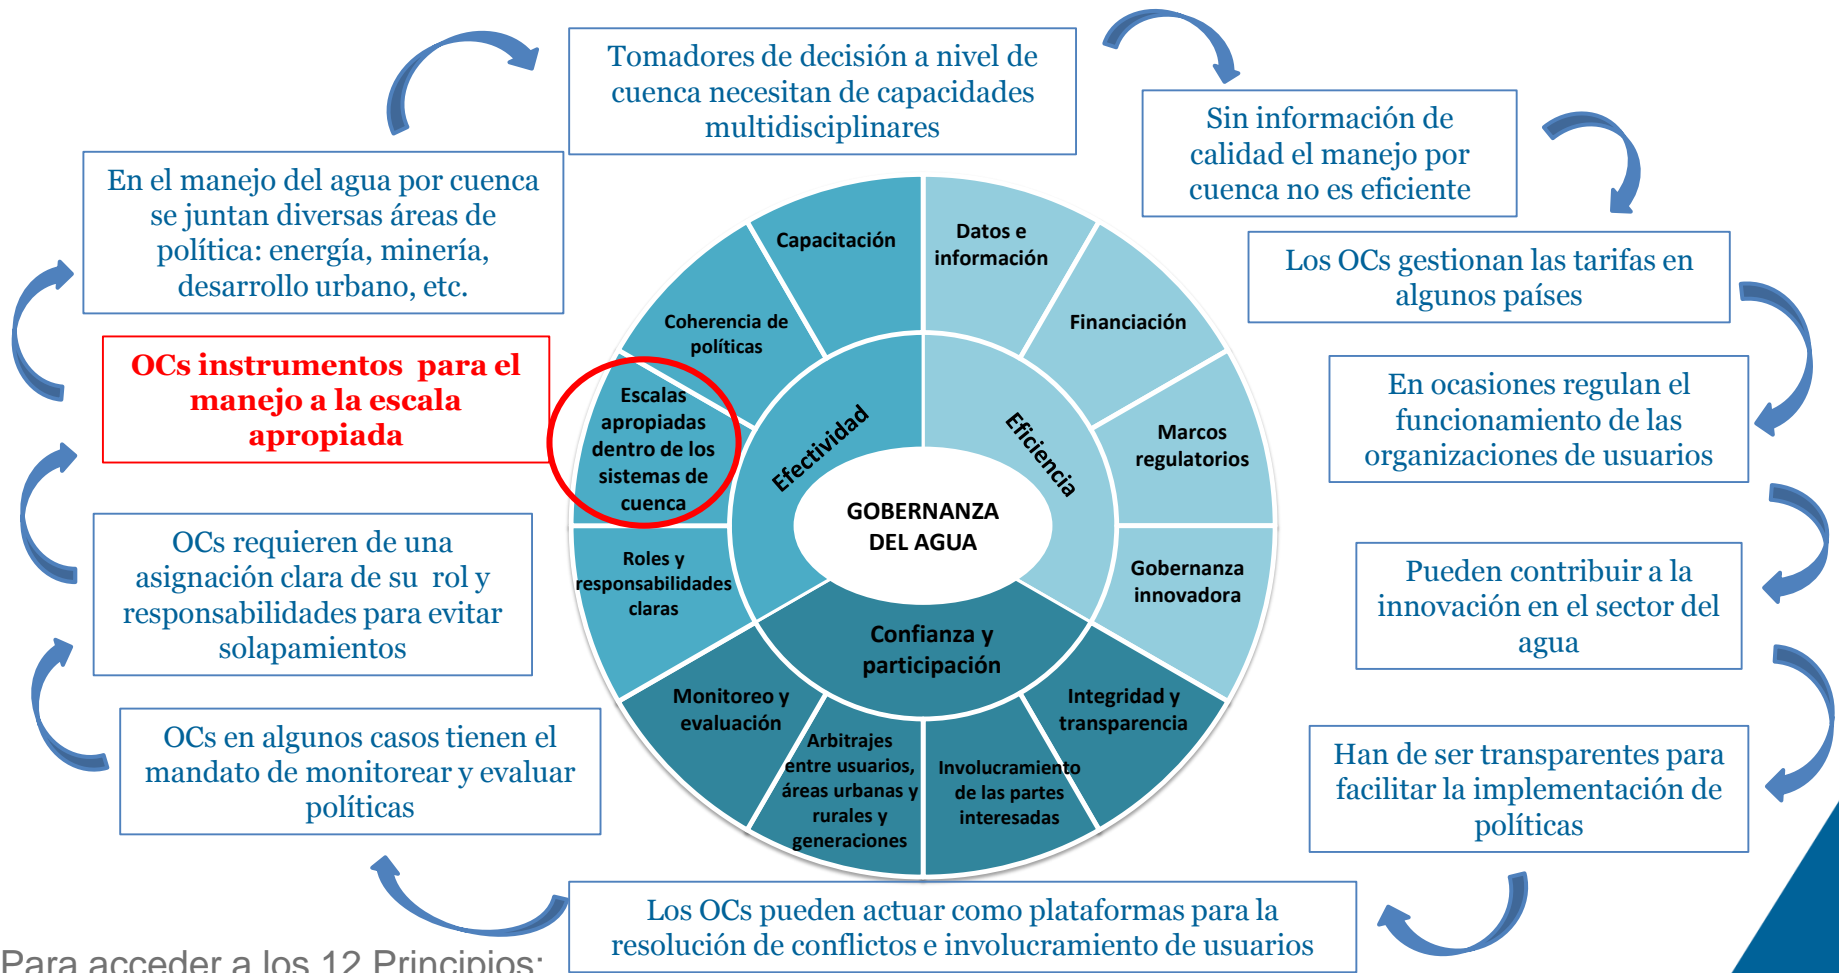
Tomadores de decisión a nivel de cuenca necesitan de capacidades multidisciplinares

Sin información de calidad el manejo por cuenca no es eficiente

En el manejo del agua por cuenca se juntan diversas áreas de política: energía, minería, desarrollo urbano, etc.

Los OCs gestionan las tarifas en algunos países

OCs instrumentos para el manejo a la escala apropiada

En ocasiones regulan el funcionamiento de las organizaciones de usuarios

OCs requieren de una asignación clara de su rol y responsabilidades para evitar solapamientos

Pueden contribuir a la innovación en el sector del agua

OCs en algunos casos tienen el mandato de monitorear y evaluar políticas

Han de ser transparentes para facilitar la implementación de políticas

Los OCs pueden actuar como plataformas para la resolución de conflictos e involucramiento de usuarios

Capacitación

Datos e información

Coherencia de políticas

Financiación

Escalas apropiadas dentro de los sistemas de cuenca

Marcos regulatorios

Efectividad

Eficiencia

GOBERNANZA DEL AGUA

Roles y responsabilidades claras

Gobernanza innovadora

Confianza y participación

Monitoreo y evaluación

Integridad y transparencia

Arbitrajes entre usuarios, áreas urbanas y rurales y generaciones

Involucramiento de las partes interesadas

Para acceder a los 12 Principios: